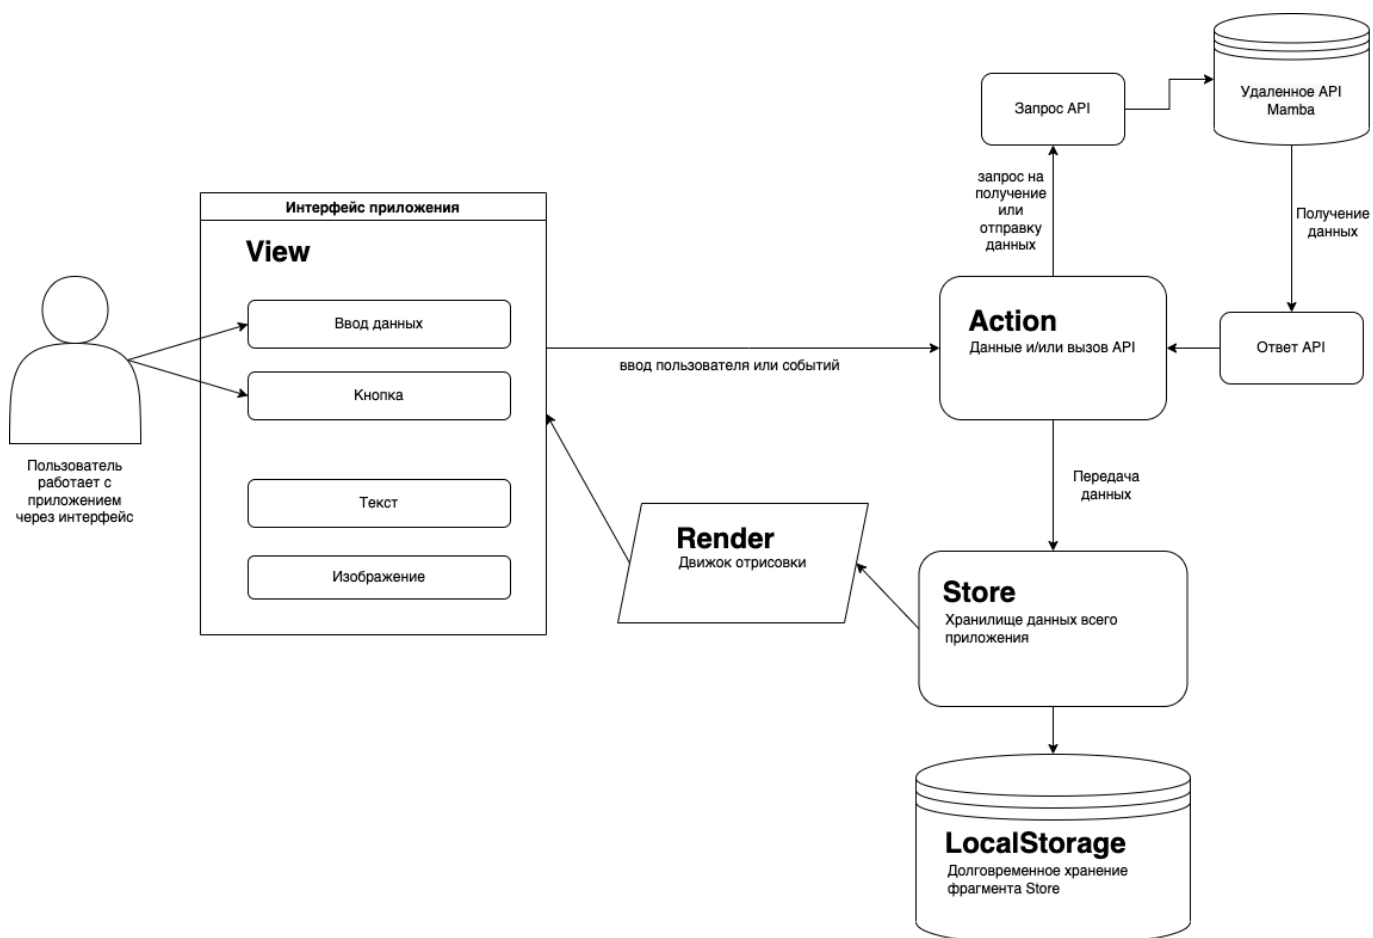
Запрос API

Удаленное API Mamba

запрос на получение или отправку данных

Получение данных

Интерфейс приложения

View

Ввод данных

Кнопка

Текст

Изображение

Пользователь работает с приложением через интерфейс

ввод пользователя или событий

Action
Данные и/или вызов API

Ответ API

Передача данных

Render
Движок отрисовки

Store
Хранилище данных всего приложения

LocalStorage
Долговременное хранение фрагмента Store